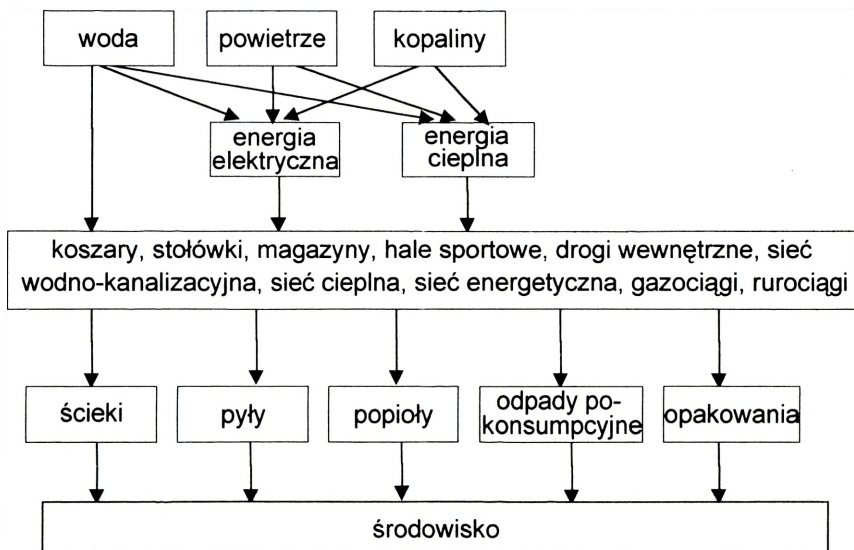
woda

powietrze

kopaliny

energia elektryczna

energia cieplna

koszary, stołówki, magazyny, hale sportowe, drogi wewnętrzne, sieć wodno-kanalizacyjna, sieć cieplna, sieć energetyczna, gazociągi, rurociągi

ścieki

pyły

popioły

odpady pokonsumpcyjne

opakowania

środowisko